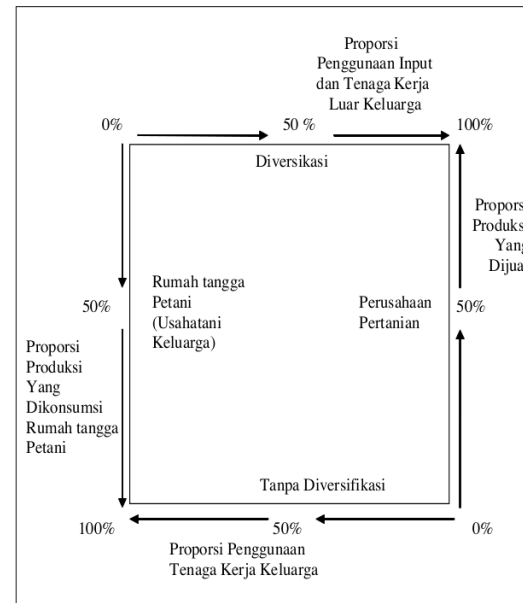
Proporsi Penggunaan Input dan Tenaga Kerja Luar Keluarga

0%

50 %

100%

Diversikasi

Propors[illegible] Produks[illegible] Yang Dijua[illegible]

Rumah tangga Petani (Usahatani Keluarga)

Perusahaan Pertanian

50%

50%

Proporsi Produksi Yang Dikonsumsi Rumah tangga Petani

Tanpa Diversifikasi

100%

50%

0%

Proporsi Penggunaan Tenaga Kerja Keluarga